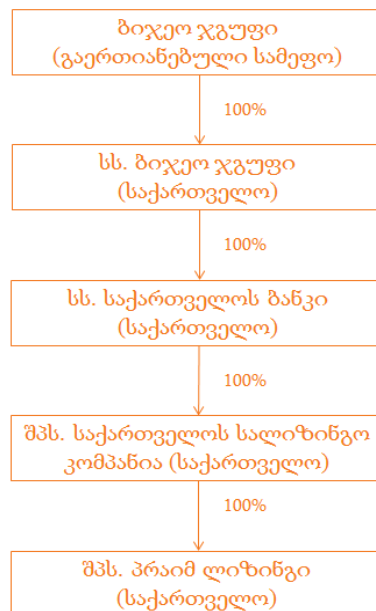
ბიჯეო ჯგუფი
(გაერთიანებული სამეფო)

100%

სს. ბიჯეო ჯგუფი
(საქართველო)

100%

სს. საქართველოს ბანკი
(საქართველო)

100%

შპს. საქართველოს სალიზინგო კომპანია (საქართველო)

100%

შპს. პრაიმ ლიზინგი
(საქართველო)